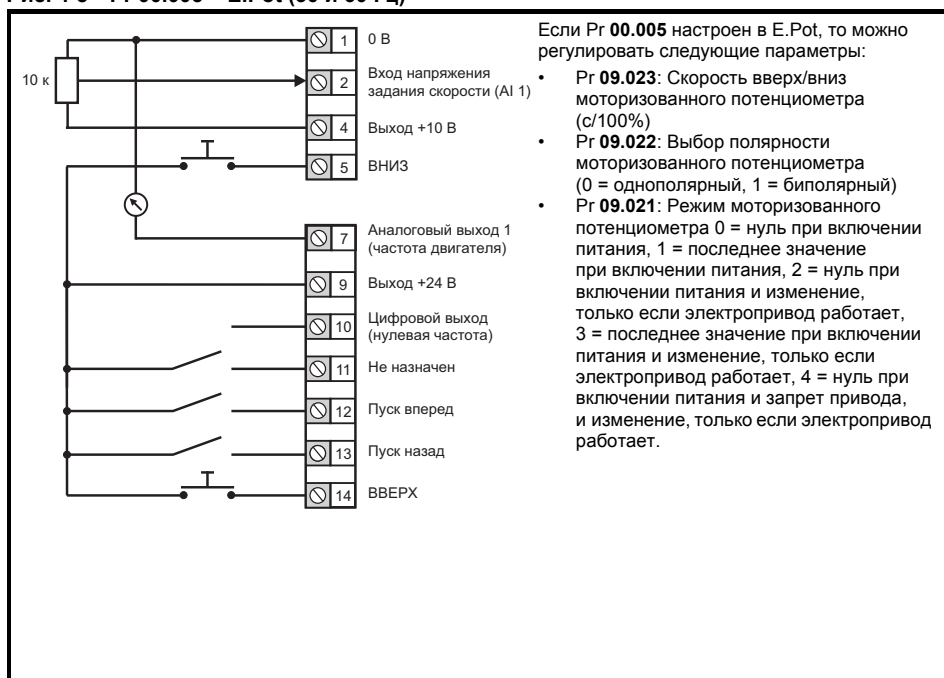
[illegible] Pr 00.005 = E.Pot (50 и 60 Гц)

10 к

1 0 В

2 Вход напряжения задания скорости (AI 1)

4 Выход +10 В

5 ВНИЗ

7 Аналоговый выход 1 (частота двигателя)

9 Выход +24 В

10 Цифровой выход (нулевая частота)

11 Не назначен

12 Пуск вперед

13 Пуск назад

14 ВВЕРХ

Если Pr **00.005** настроен в E.Pot, то можно регулировать следующие параметры:

• Pr **09.023**: Скорость вверх/вниз моторизованного потенциометра (с/100%)

• Pr **09.022**: Выбор полярности моторизованного потенциометра (0 = однополярный, 1 = биполярный)

• Pr **09.021**: Режим моторизованного потенциометра 0 = нуль при включении питания, 1 = последнее значение при включении питания, 2 = нуль при включении питания и изменение, только если электропривод работает, 3 = последнее значение при включении питания и изменение, только если электропривод работает, 4 = нуль при включении питания и запрет привода, и изменение, только если электропривод работает.